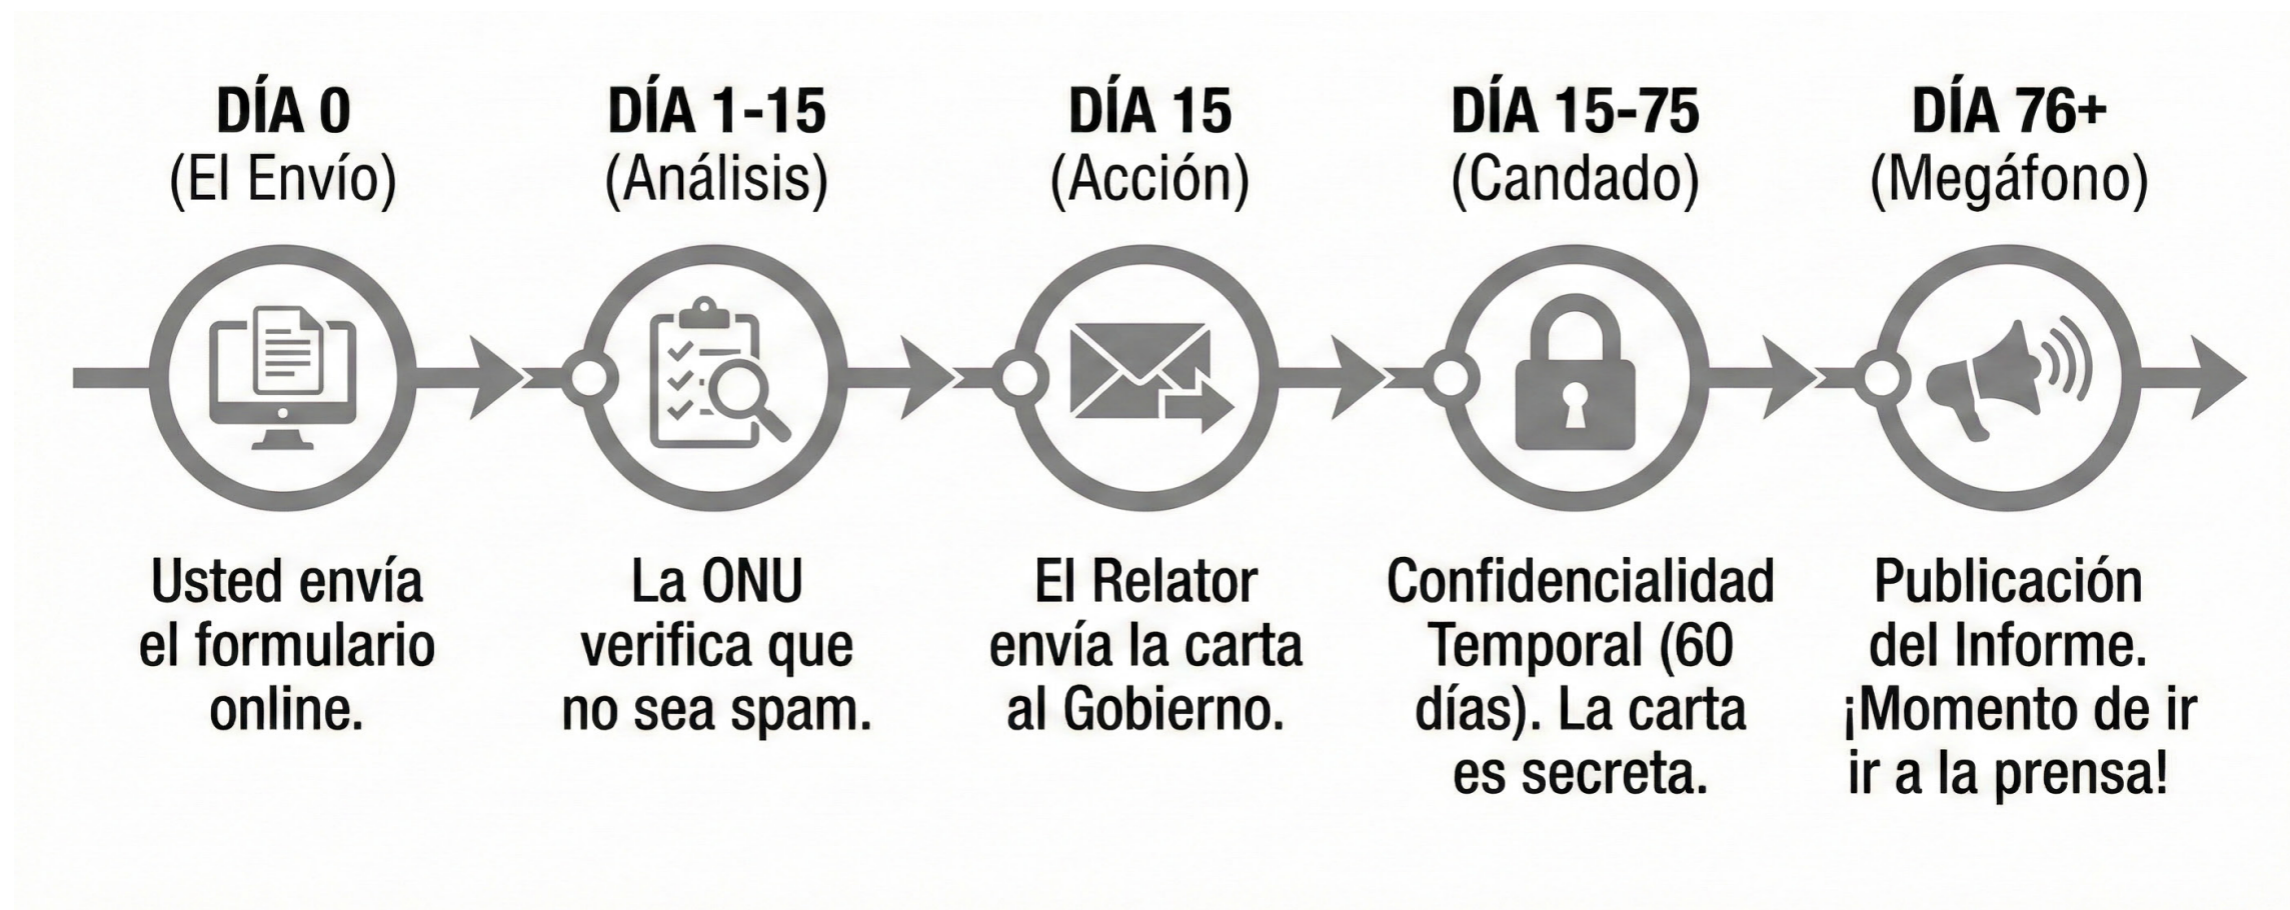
DÍA 0
(El Envío)

Usted envía el formulario online.

DÍA 1-15
(Análisis)

La ONU verifica que no sea spam.

DÍA 15
(Acción)

El Relator envía la carta al Gobierno.

DÍA 15-75
(Candado)

Confidencialidad Temporal (60 días). La carta es secreta.

DÍA 76+
(Megáfono)

Publicación del Informe. ¡Momento de ir ir a la prensa!